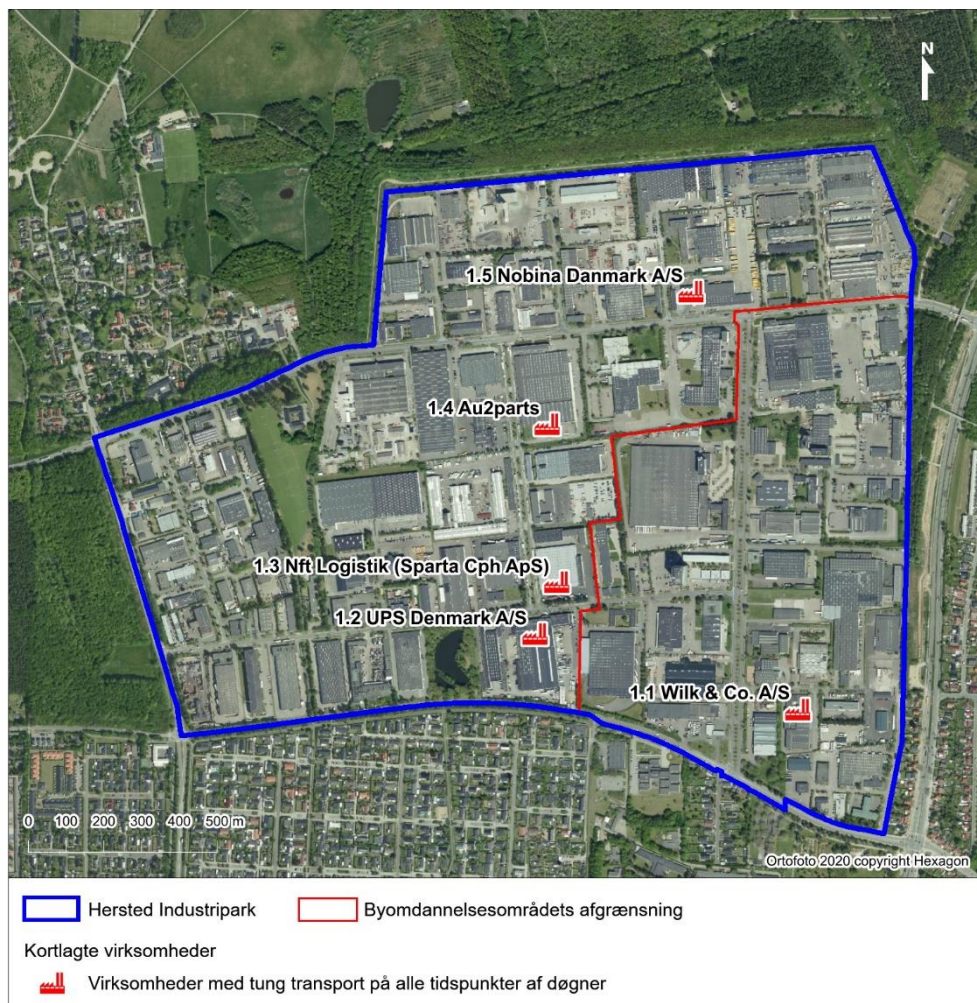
N

1.5 Nobina Danmark A/S

1.4 Au2parts

1.3 Nft Logistik (Sparta Cph ApS)

1.2 UPS Denmark A/S

1.1 Wilk & Co. A/S

0 100 200 300 400 500 m

Ortofoto 2020 copyright Hexagon

Hersted Industripark

Byomdannelsesområdets afgrænsning

Kortlagte virksomheder

Virksomheder med tung transport på alle tidspunkter af døgner